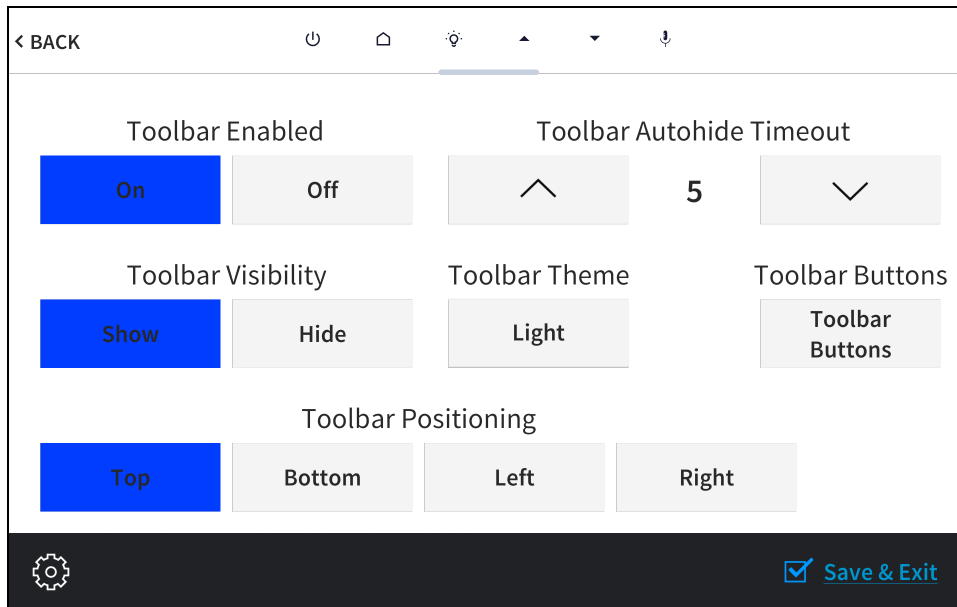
< BACK

Toolbar Enabled

On

Off

Toolbar Autohide Timeout

5

Toolbar Visibility

Show

Hide

Toolbar Theme

Light

Toolbar Buttons

Toolbar Buttons

Toolbar Positioning

Top

Bottom

Left

Right

Save & Exit